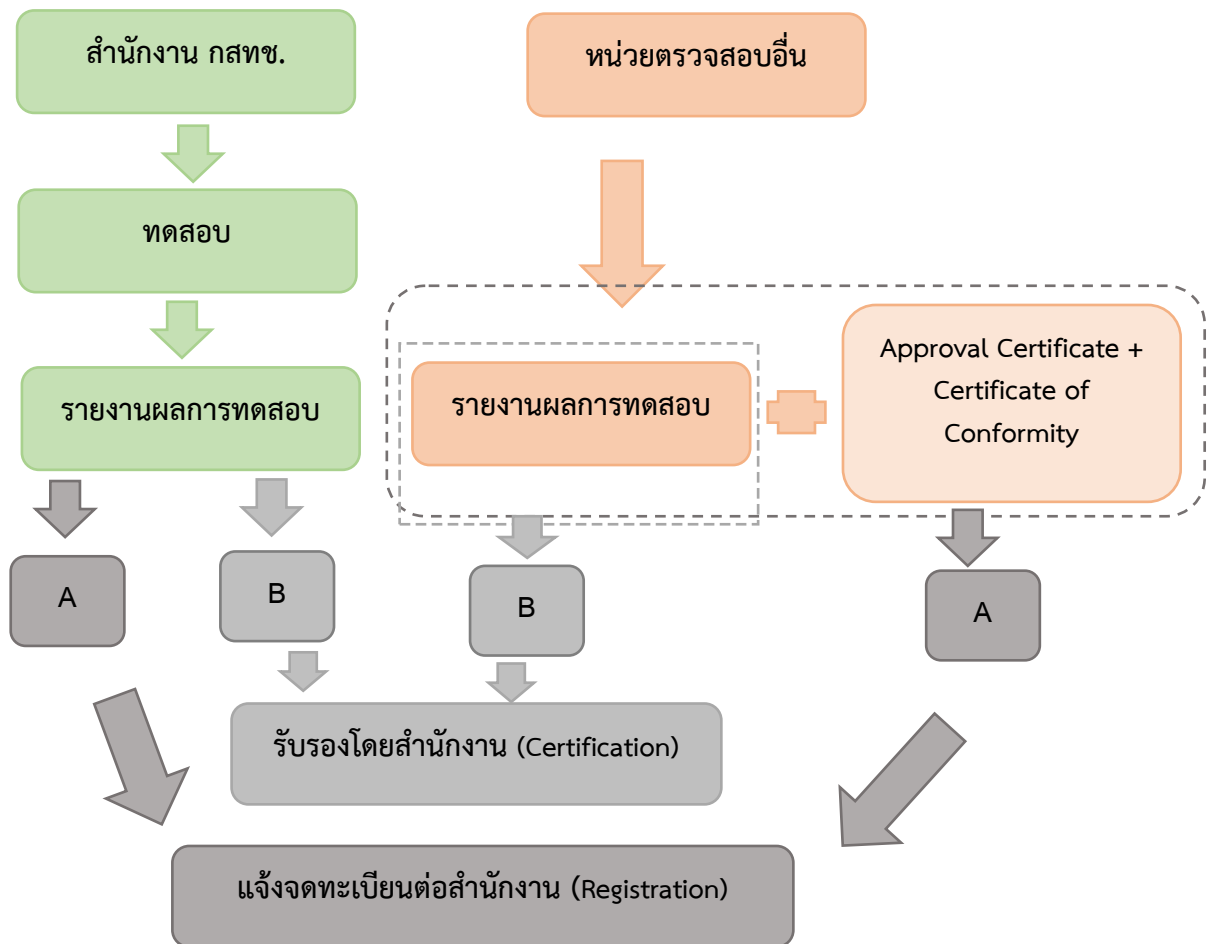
สำนักงาน กสทช.

ทดสอบ

รายงานผลการทดสอบ

หน่วยตรวจสอบอื่น

รายงานผลการทดสอบ

Approval Certificate + Certificate of Conformity

A

B

B

A

รับรองโดยสำนักงาน (Certification)

แจ้งจดทะเบียนต่อสำนักงาน (Registration)